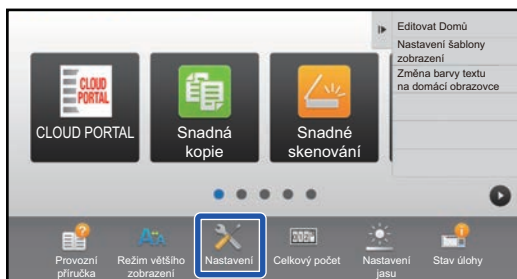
Editovat Domů
Nastavení šablony zobrazení
Změna barvy textu na domácí obrazovce

CLOUD PORTAL
CLOUD PORTAL

Snadná kopie

Snadné skenování

Provozní příručka
Režim většího zobrazení
Nastavení
Celkový počet
Nastavení jasu
Stav úlohy